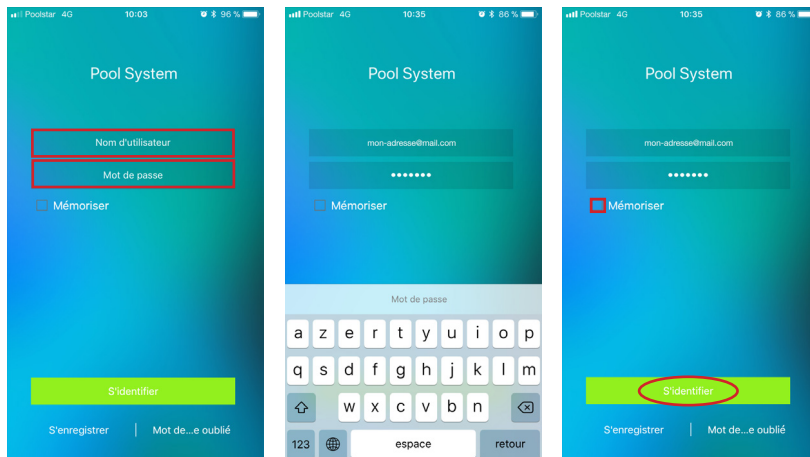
Poolstar 4G 10:03 96 %

Pool System

Nom d'utilisateur

Mot de passe

Mémoriser

S'identifier

S'enregistrer | Mot de...e oublié

Poolstar 4G 10:35 86 %

Pool System

mon-adresse@mail.com

•••••••

Mémoriser

Mot de passe

a z e r t y u i o p
q s d f g h j k l m
w x c v b n
123 espace retour

Poolstar 4G 10:35 86 %

Pool System

mon-adresse@mail.com

•••••••

Mémoriser

S'identifier

S'enregistrer | Mot de...e oublié